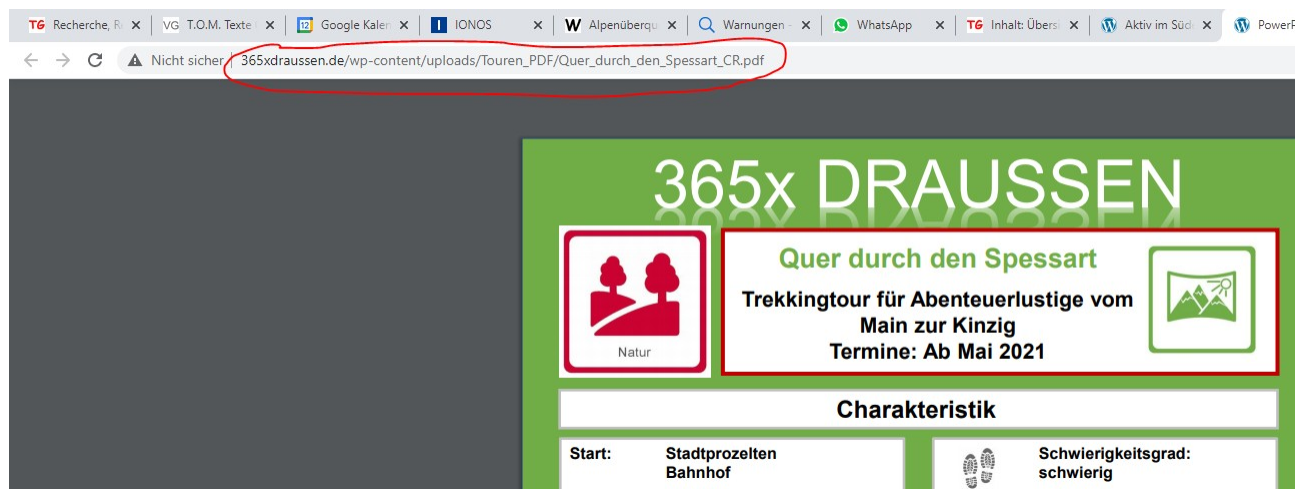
TG Recherche, R ×
VG T.O.M. Texte ×
12 Google Kaler ×
IONOS ×
W Alpenüberqu ×
Warnungen - ×
WhatsApp ×
TG Inhalt: Übersi ×
Aktiv im Süd ×
PowerP

Nicht sicher | 365xdraussen.de/wp-content/uploads/Touren_PDF/Quer_durch_den_Spessart_CR.pdf

365x DRAUSSEN

Natur

Quer durch den Spessart

Trekkingtour für Abenteuerlustige vom Main zur Kinzig
Termine: Ab Mai 2021

Charakteristik

Start: Stadtprozelten Bahnhof

Schwierigkeitsgrad: schwierig